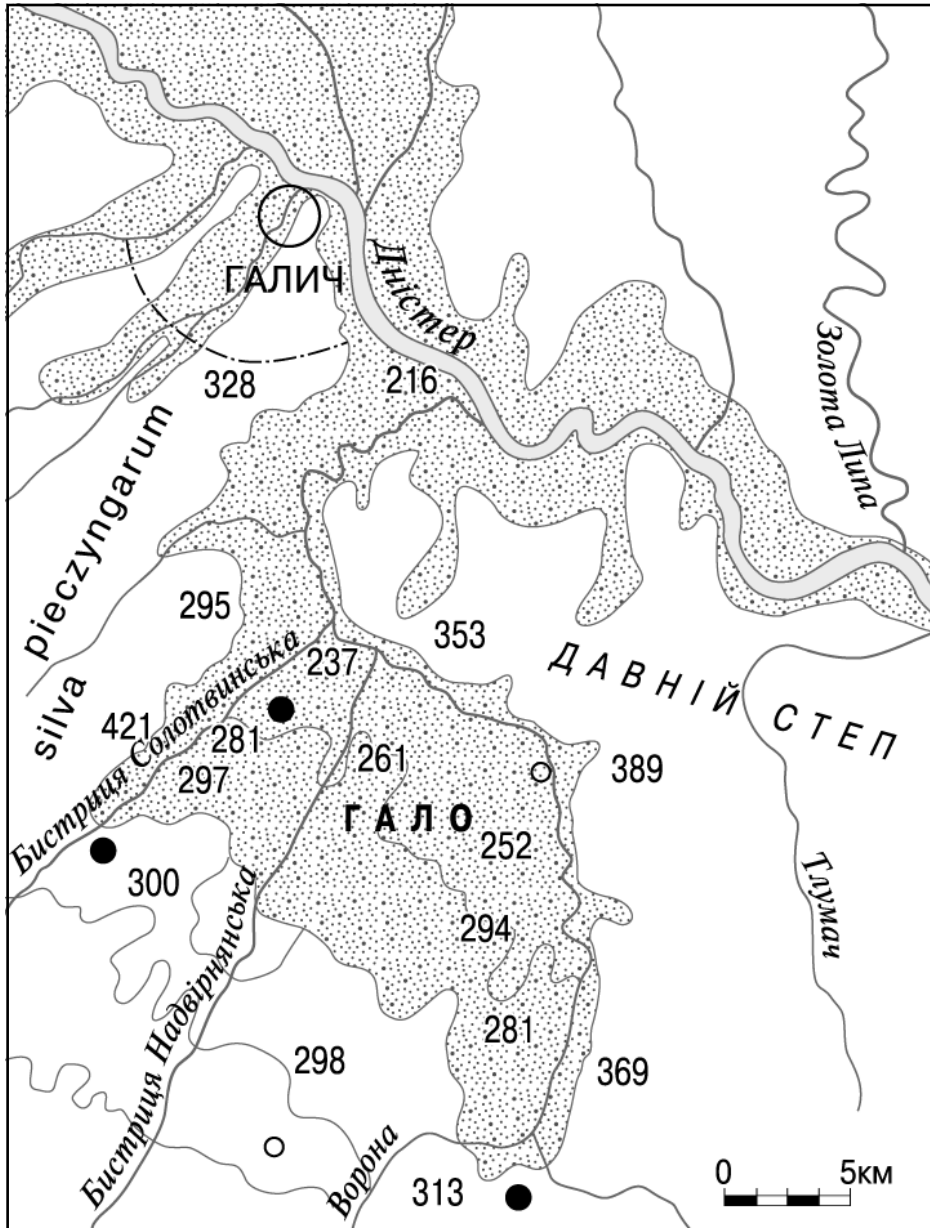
ГАЛИЧ
Дністер
Золота Липа
328
216
pieczyngarum
silva
295
353
Бистриця Солотвинська
237
ДАВНІЙ СТЕП
421
281
261
297
389
ГАЛО
252
Бистриця
300
Тлумач
Бистриця Надвірнянська
294
281
298
369
Ворона
313
0
5км